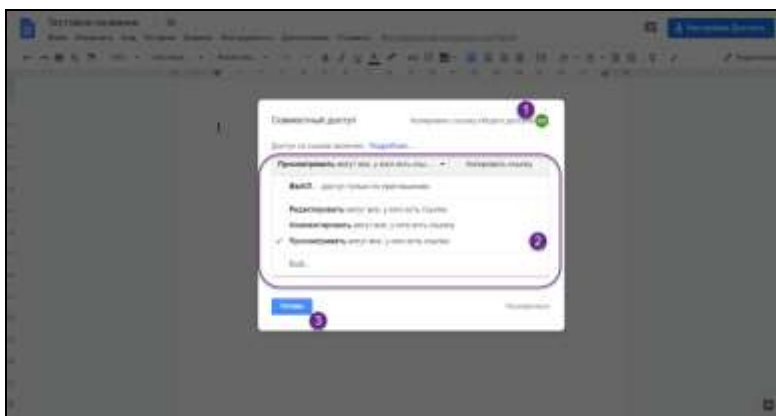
Совместный доступ

Доступ по ссылке включен. Подробнее

Просматривать могут все, у кого есть ссылка

Копировать ссылку

ВЫКЛ. - доступ только по приглашению

Редактировать могут все, у кого есть ссылка

Комментировать могут все, у кого есть ссылка

✓ Просматривать могут все, у кого есть ссылка

Ещё...

Готово

Расширенные

1

2

3